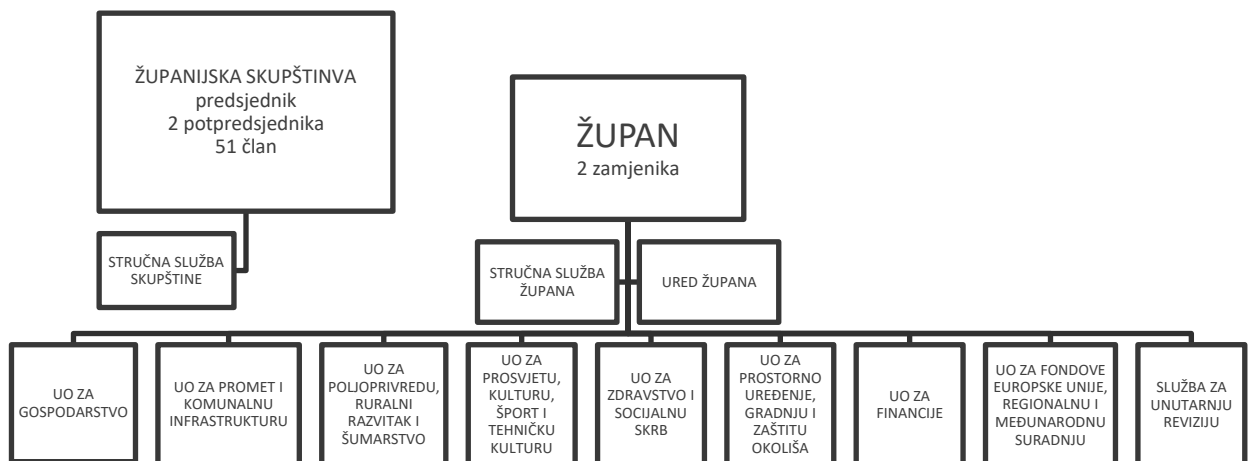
ŽUPANIJSKA SKUPŠTINVA
predsjednik
2 potpredsjednika
51 član

STRUČNA SLUŽBA SKUPŠTINE

ŽUPAN
2 zamjenika

STRUČNA SLUŽBA ŽUPANA

URED ŽUPANA

UO ZA GOSPODARSTVO

UO ZA PROMET I KOMUNALNU INFRASTRUKTURU

UO ZA POLJOPRIVREDU, RURALNI RAZVITAK I ŠUMARSTVO

UO ZA PROSVJETU, KULTURU, ŠPORT I TEHNIČKU KULTURU

UO ZA ZDRAVSTVO I SOCIJALNU SKRB

UO ZA PROSTORNO UREĐENJE, GRADNJU I ZAŠTITU OKOLIŠA

UO ZA FINANCIJE

UO ZA FONDOVE EUROPSKE UNIJE, REGIONALNU I MEĐUNARODNU SURADNJU

SLUŽBA ZA UNUTARNJU REVIZIJU